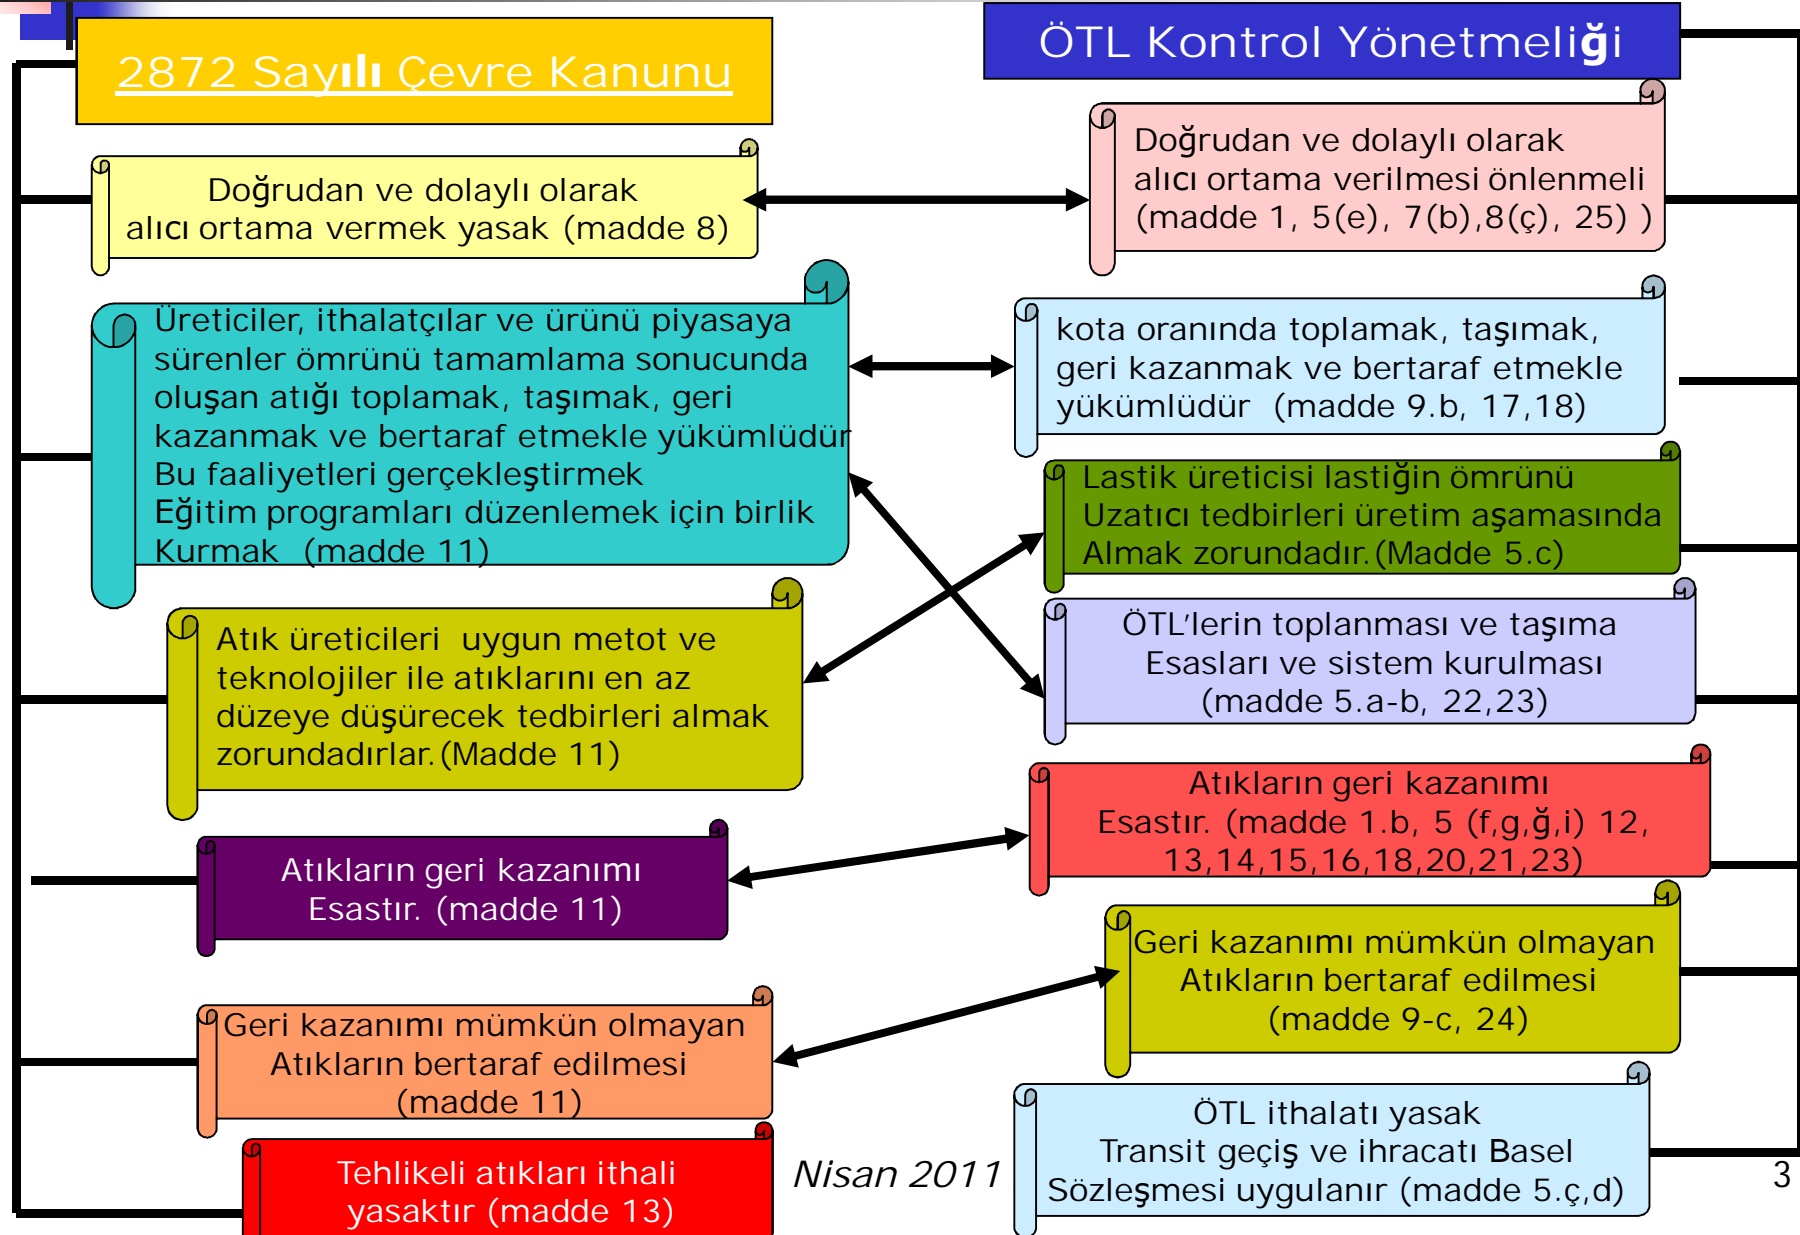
2872 Sayılı Çevre Kanunu

ÖTL Kontrol Yönetmeliği

Doğrudan ve dolaylı olarak alıcı ortama vermek yasak (madde 8)

Doğrudan ve dolaylı olarak alıcı ortama verilmesi önlenmeli (madde 1, 5(e), 7(b),8(ç), 25) )

Üreticiler, ithalatçılar ve ürünü piyasaya sürenler ömrünü tamamlama sonucunda oluşan atığı toplamak, taşımak, geri kazanmak ve bertaraf etmekle yükümlüdür
Bu faaliyetleri gerçekleştirmek
Eğitim programları düzenlemek için birlik Kurmak (madde 11)

kota oranında toplamak, taşımak, geri kazanmak ve bertaraf etmekle yükümlüdür (madde 9.b, 17,18)

Lastik üreticisi lastiğin ömrünü Uzatıcı tedbirleri üretim aşamasında Almak zorundadır.(Madde 5.c)

ÖTL'lerin toplanması ve taşıma Esasları ve sistem kurulması (madde 5.a-b, 22,23)

Atık üreticileri uygun metot ve teknolojiler ile atıklarını en az düzeye düşürecek tedbirleri almak zorundadırlar.(Madde 11)

Atıkların geri kazanımı Esastır. (madde 1.b, 5 (f,g,ğ,i) 12, 13,14,15,16,18,20,21,23)

Atıkların geri kazanımı Esastır. (madde 11)

Geri kazanımı mümkün olmayan Atıkların bertaraf edilmesi (madde 9-c, 24)

Geri kazanımı mümkün olmayan Atıkların bertaraf edilmesi (madde 11)

ÖTL ithalatı yasak
Transit geçiş ve ihracatı Basel Sözleşmesi uygulanır (madde 5.ç,d)

Tehlikeli atıkları ithali yasaktır (madde 13)

Nisan 2011

3